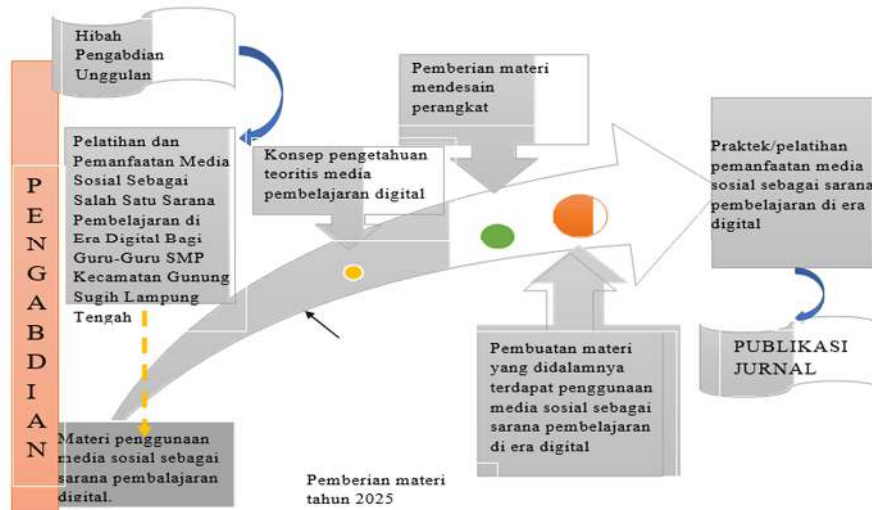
Hibah Pengabdian Unggulan

P E N G A B D I A N

Pelatihan dan Pemanfaatan Media Sosial Sebagai Salah Satu Sarana Pembelajaran di Era Digital Bagi Guru-Guru SMP Kecamatan Gunung Sugih Lampung Tengah

Konsep pengetahuan teoritis media pembelajaran digital

Pemberian materi mendesain perangkat

Praktek/pelatihan pemanfaatan media sosial sebagai sarana pembelajaran di era digital

PUBLIKASI JURNAL

Pembuatan materi yang didalamnya terdapat penggunaan media sosial sebagai sarana pembelajaran di era digital

Materi penggunaan media sosial sebagai sarana pembelajaran digital.

Pemberian materi tahun 2025